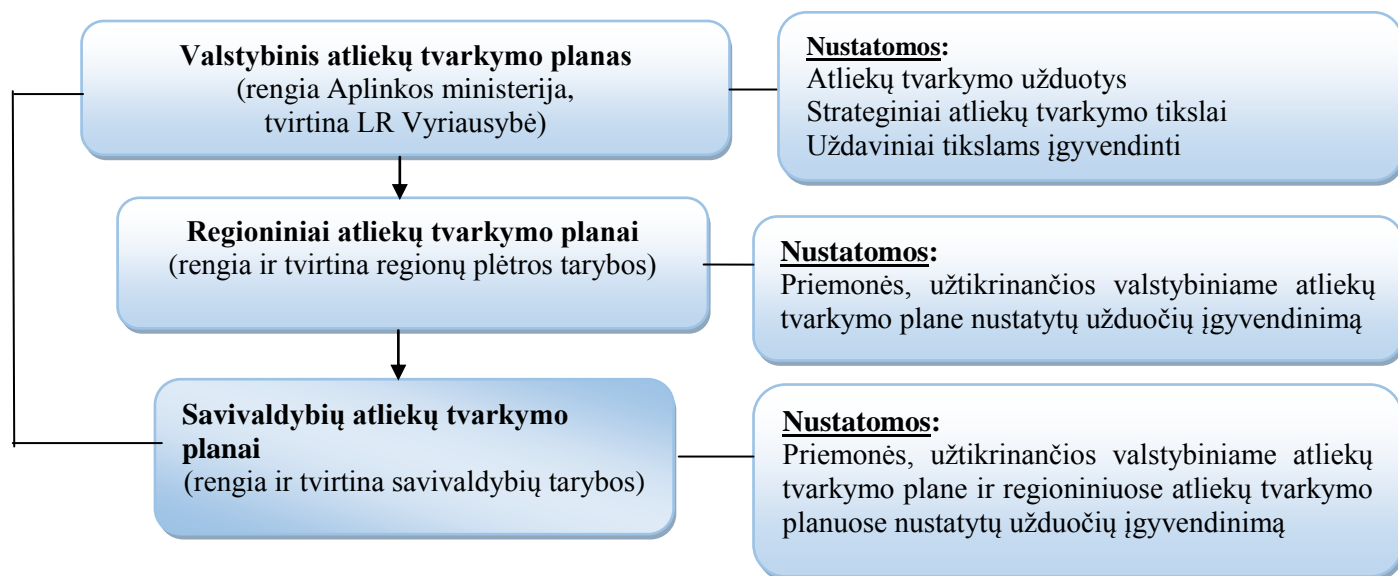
**Valstybinis atliekų tvarkymo planas**
(rengia Aplinkos ministerija, tvirtina LR Vyriausybė)

**Nustatomos:**
Atliekų tvarkymo užduotys
Strateginiai atliekų tvarkymo tikslai
Uždaviniai tikslams įgyvendinti

**Regioniniai atliekų tvarkymo planai**
(rengia ir tvirtina regionų plėtros tarybos)

**Nustatomos:**
Priemonės, užtikrinančios valstybiniame atliekų tvarkymo plane nustatytų užduočių įgyvendinimą

**Savivaldybių atliekų tvarkymo planai**
(rengia ir tvirtina savivaldybių tarybos)

**Nustatomos:**
Priemonės, užtikrinančios valstybiniame atliekų tvarkymo plane ir regioniniuose atliekų tvarkymo planuose nustatytų užduočių įgyvendinimą